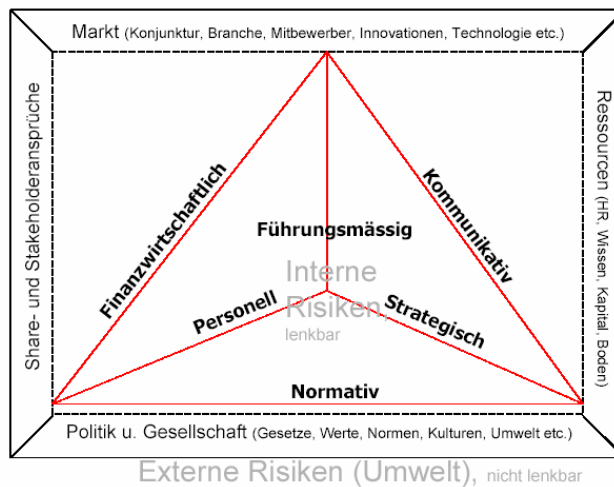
Markt (Konjunktur, Branche, Mitbewerber, Innovationen, Technologie etc.)

Share- und Stakeholderansprüche

Ressourcen (HR, Wissen, Kapital, Boden)

Finanzwirtschaftlich

Kommunikativ

Führungsmässig

Interne Risiken, lenkbar

Personell

Strategisch

Normativ

Politik u. Gesellschaft (Gesetze, Werte, Normen, Kulturen, Umwelt etc.)

Externe Risiken (Umwelt), nicht lenkbar